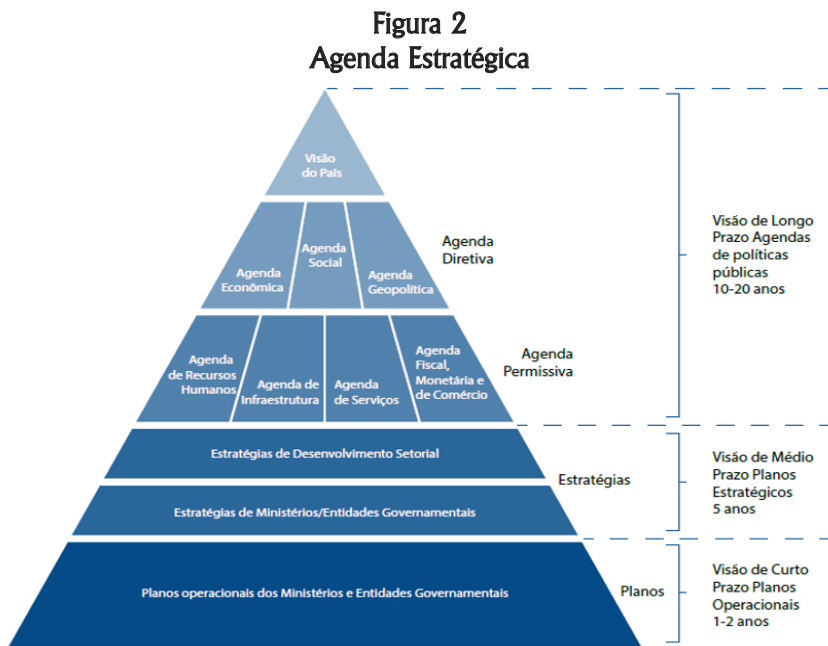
Figura 2
Agenda Estratégica

Visão do País

Agenda Econômica

Agenda Social

Agenda Geopolítica

Agenda Diretiva

Agenda de Recursos Humanos

Agenda de Infraestrutura

Agenda de Serviços

Agenda Fiscal, Monetária e de Comércio

Agenda Permissiva

Estratégias de Desenvolvimento Setorial

Estratégias de Ministérios/Entidades Governamentais

Estratégias

Planos operacionais dos Ministérios e Entidades Governamentais

Planos

Visão de Longo Prazo Agendas de políticas públicas 10-20 anos

Visão de Médio Prazo Planos Estratégicos 5 anos

Visão de Curto Prazo Planos Operacionais 1-2 anos